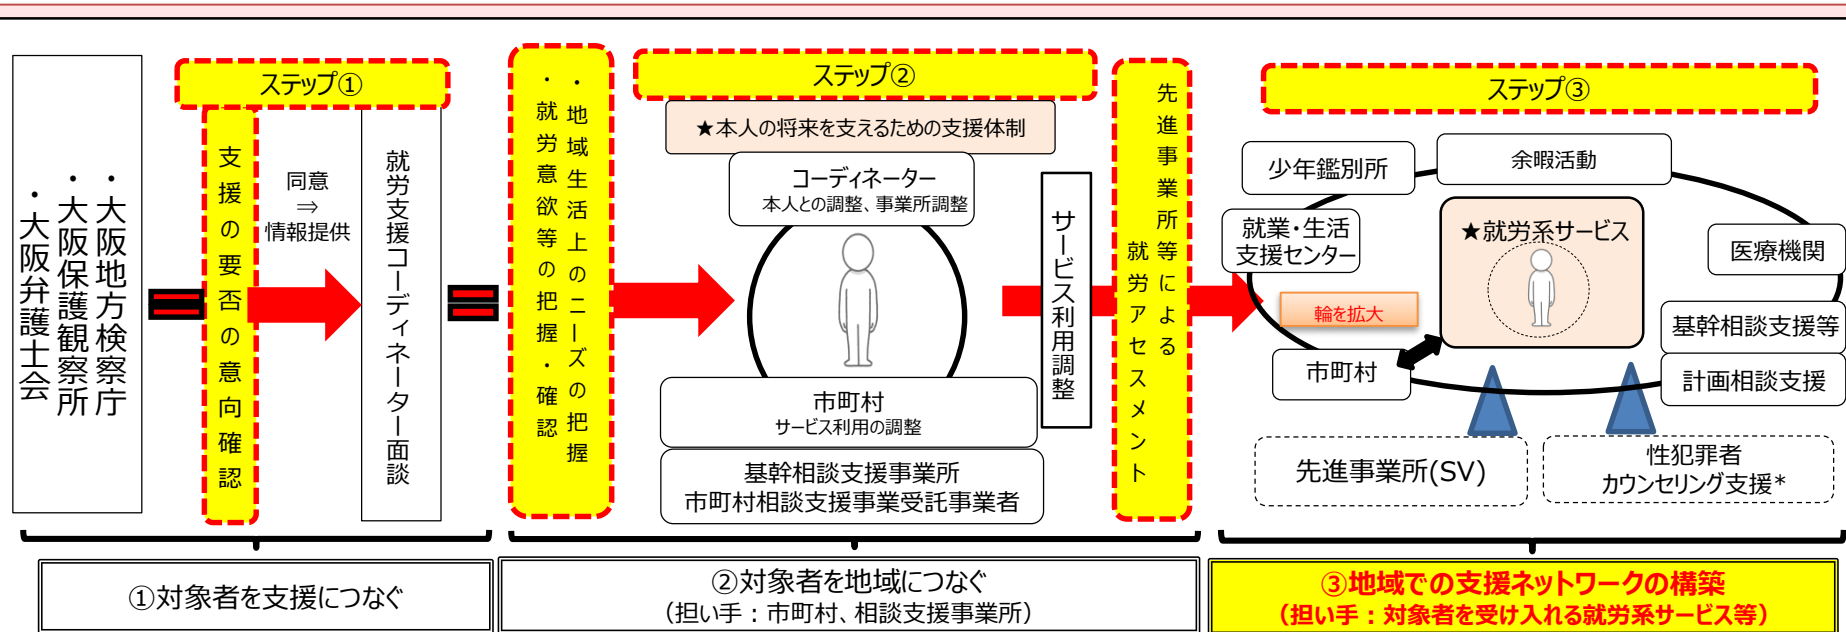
・大阪地方検察庁
・大阪保護観察所
・大阪弁護士会

ステップ①

支援の要否の意向確認

同意
⇒
情報提供

就労支援コーディネーター面談

・地域生活上のニーズの把握
・就労意欲等の把握・確認

ステップ②

★本人の将来を支えるための支援体制

コーディネーター
本人との調整、事業所調整

市町村
サービス利用の調整

基幹相談支援事業所
市町村相談支援事業受託事業者

サービス利用調整

先進事業所等による就労アセスメント

ステップ③

少年鑑別所

余暇活動

就業・生活支援センター

★就労系サービス

医療機関

輪を拡大

基幹相談支援等

市町村

計画相談支援

先進事業所(SV)

性犯罪者
カウンセリング支援*

①対象者を支援につなぐ

②対象者を地域につなぐ
（担い手：市町村、相談支援事業所）

③地域での支援ネットワークの構築
（担い手：対象者を受け入れる就労系サービス等）